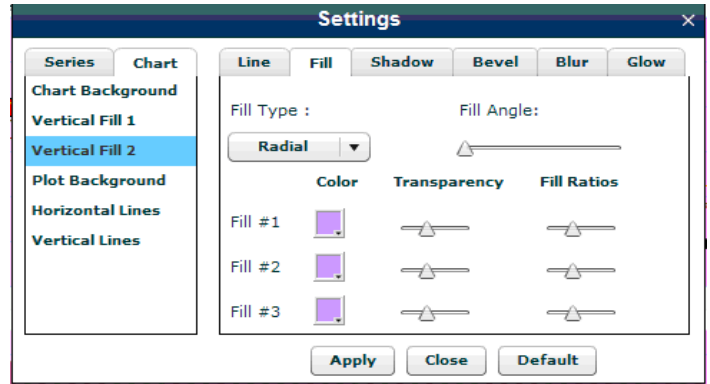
Settings
×

Series
Chart

Chart Background
Vertical Fill 1
Vertical Fill 2
Plot Background
Horizontal Lines
Vertical Lines

Line
Fill
Shadow
Bevel
Blur
Glow

Fill Type :
Fill Angle:

Radial ▼

Color
Transparency
Fill Ratios

Fill #1

Fill #2

Fill #3

Apply
Close
Default